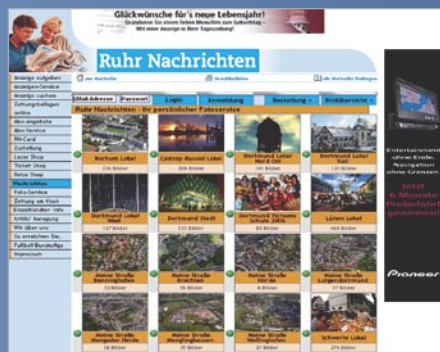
Glückwünsche für's neue Lebensjahr!
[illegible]
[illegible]

Ruhr Nachrichten

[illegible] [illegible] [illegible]

Anzeige aufgeben
Anzeigen-Service
Anzeige suchen
Zeitungsbeilagen online
Abo-Angebote
Abo-Service
RN-Card
Zustellung
Leser Shop
Ticket Shop
Reise Shop
Nachrichten
Foto-Service
Zeitung im Kiosk
Einzelhändler Hefe
Kritik/ Anregung
Wir über uns
So erreichen Sie...
Fußball-Bundesliga
Impressum

Mail-Adresse Passwort Login Anmeldung Bestellung Stadtbereiche

Ruhr Nachrichten - Ihr persönlicher Fotoservice

| Bochum Lokal | Castrop-Rauxel Lokal | Dortmund Lokal Nord-Ost | Dortmund Lokal Süd |
|---|---|---|---|
| 276 Bilder | 209 Bilder | 145 Bilder | 131 Bilder |
| Dortmund Lokal West | Dortmund Stadt | Dortmund Schulen 2005 | Lünen Lokal |
| 127 Bilder | 510 Bilder | 83 Bilder | 468 Bilder |
| Meine Straße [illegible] | Meine Straße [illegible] | Meine Straße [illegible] | Meine Straße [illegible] |
| 18 Bilder | 76 Bilder | 6 Bilder | 37 Bilder |
| Meine Straße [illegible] | Meine Straße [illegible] | Meine Straße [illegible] | Schwerte Lokal |
| 26 Bilder | 33 Bilder | 27 Bilder | 279 Bilder |

Entertainment ohne Ende. Navigation ohne Grenzen.
Jetzt 6 Monate Probefahrt gewinnen!
Pioneer